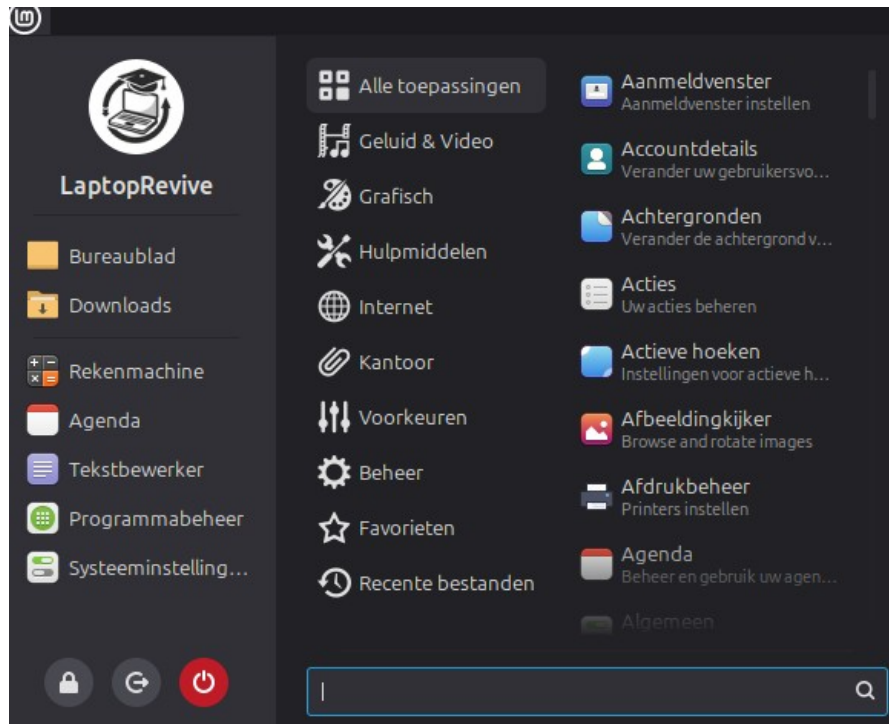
LaptopRevive

Bureaublad

Downloads

Rekenmachine

Agenda

Tekstbewerker

Programmabeheer

Systeeminstelling...

Alle toepassingen

Geluid & Video

Grafisch

Hulpmiddelen

Internet

Kantoor

Voorkeuren

Beheer

Favorieten

Recente bestanden

Aanmeldvenster
Aanmeldvenster instellen

Accountdetails
Verander uw gebruikersvo...

Achtergronden
Verander de achtergrond v...

Acties
Uw acties beheren

Actieve hoeken
Instellingen voor actieve h...

Afbeeldingkijker
Browse and rotate images

Afdrukbeheer
Printers instellen

Agenda
Beheer en gebruik uw agen...

Algemeen